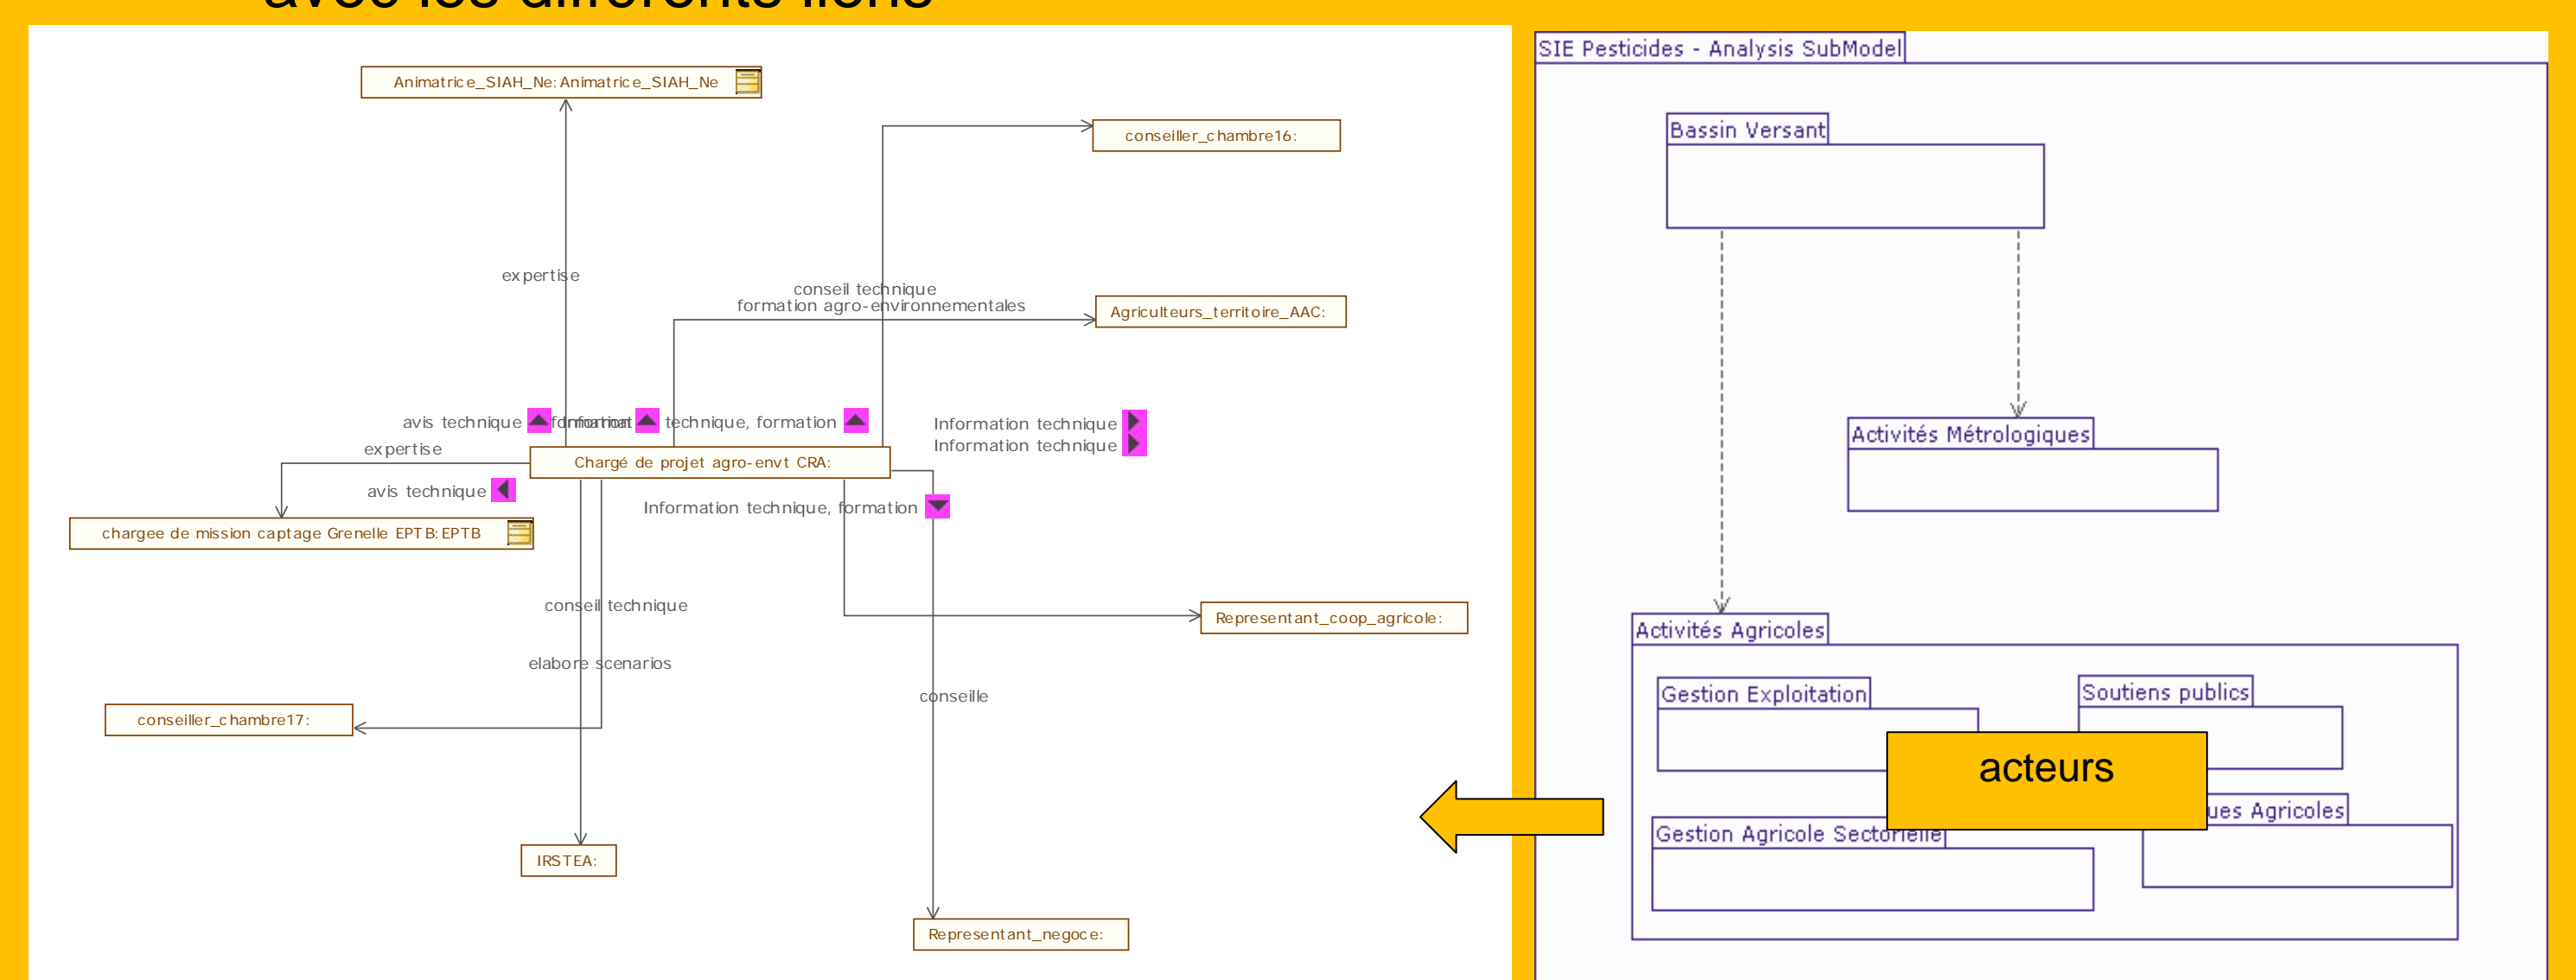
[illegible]

Animatrice_SIAH_Ne: Animatrice_SIAH_Ne

conseiller_chambre16:

expertise

conseil technique
formation agro-environnementales

Agriculteurs_territoire_AAC:

avis technique
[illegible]
technique, formation

Information technique
Information technique

expertise

Chargé de projet agro-envt CRA:

avis technique

chargee de mission captage Grenelle EPTB: EPTB

Information technique, formation

conseil technique

Representant_coop_agricole:

elabore scenarios

conseille

conseiller_chambre17:

IRSTEA:

Representant_negoce:

SIE Pesticides - Analysis SubModel

Bassin Versant

Activités Métrologiques

Activités Agricoles

Gestion Exploitation

Soutiens publics

acteurs

Gestion Agricole Sectorielle

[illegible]ues Agricoles